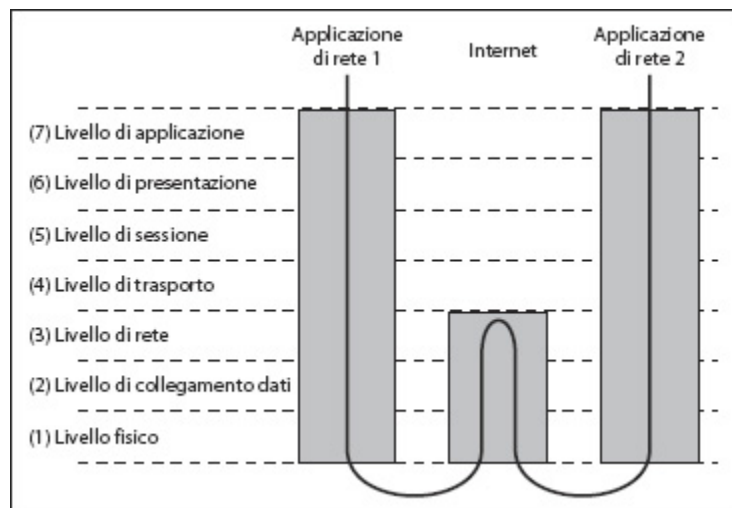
Applicazione di rete 1

Internet

Applicazione di rete 2

(7) Livello di applicazione

(6) Livello di presentazione

(5) Livello di sessione

(4) Livello di trasporto

(3) Livello di rete

(2) Livello di collegamento dati

(1) Livello fisico